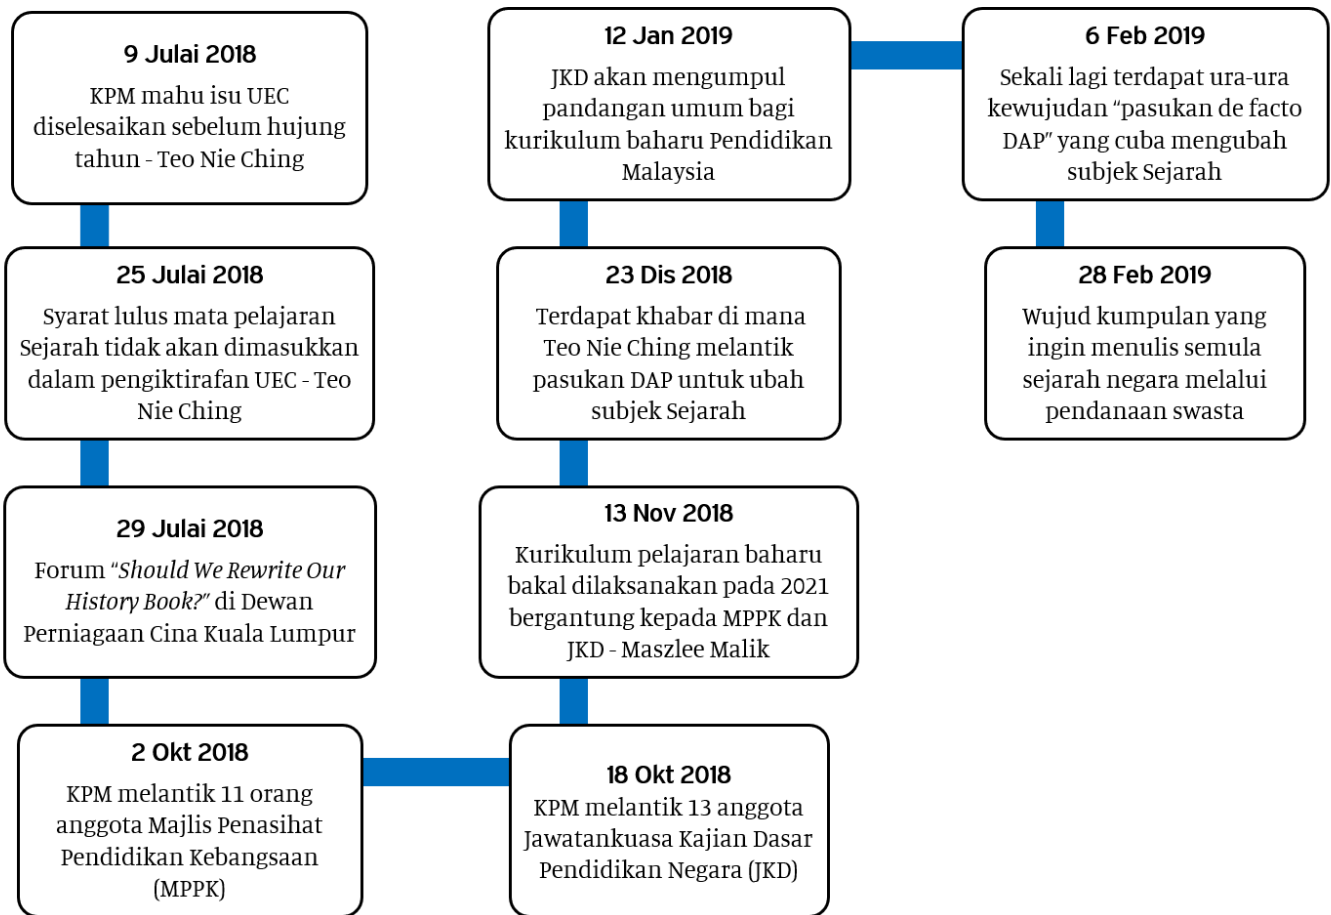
9 Julai 2018
KPM mahu isu UEC diselesaikan sebelum hujung tahun - Teo Nie Ching

25 Julai 2018
Syarat lulus mata pelajaran Sejarah tidak akan dimasukkan dalam pengiktirafan UEC - Teo Nie Ching

29 Julai 2018
Forum "*Should We Rewrite Our History Book?*" di Dewan Perniagaan Cina Kuala Lumpur

2 Okt 2018
KPM melantik 11 orang anggota Majlis Penasihat Pendidikan Kebangsaan (MPPK)

18 Okt 2018
KPM melantik 13 anggota Jawatankuasa Kajian Dasar Pendidikan Negara (JKD)

13 Nov 2018
Kurikulum pelajaran baharu bakal dilaksanakan pada 2021 bergantung kepada MPPK dan JKD - Maszlee Malik

23 Dis 2018
Terdapat khabar di mana Teo Nie Ching melantik pasukan DAP untuk ubah subjek Sejarah

12 Jan 2019
JKD akan mengumpul pandangan umum bagi kurikulum baharu Pendidikan Malaysia

6 Feb 2019
Sekali lagi terdapat ura-ura kewujudan "pasukan de facto DAP" yang cuba mengubah subjek Sejarah

28 Feb 2019
Wujud kumpulan yang ingin menulis semula sejarah negara melalui pendanaan swasta